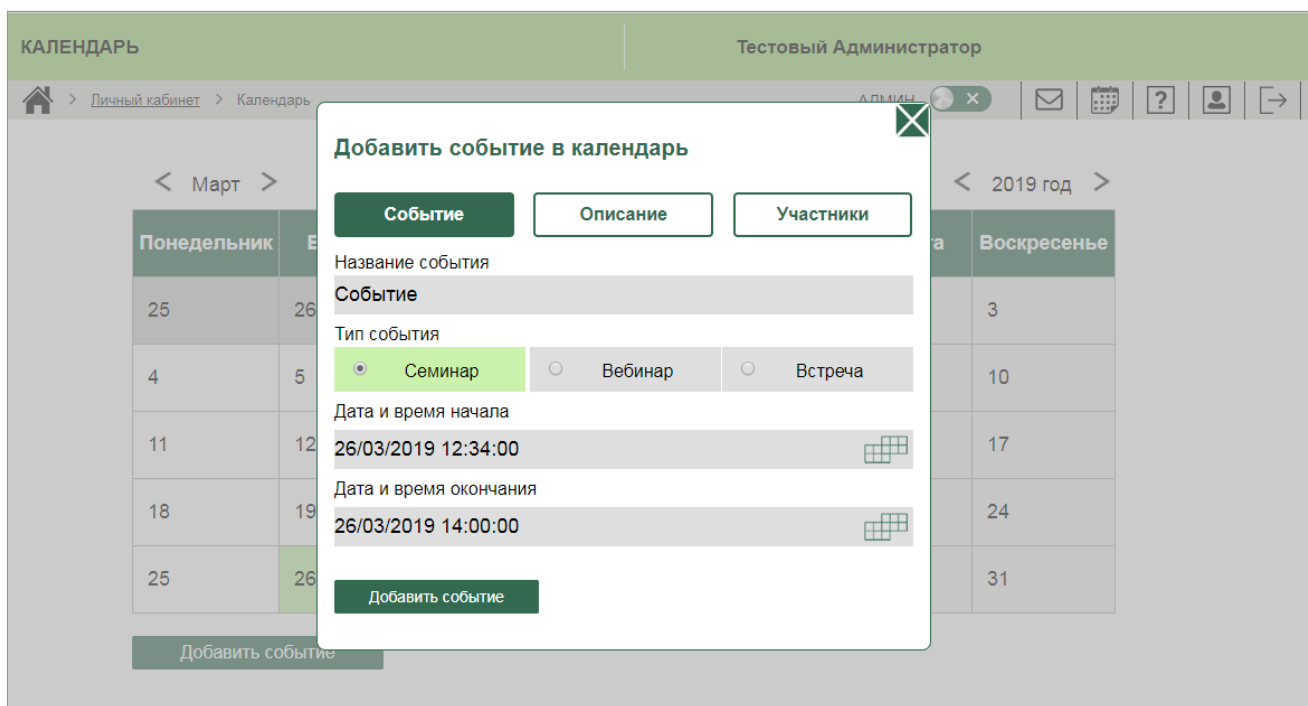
КАЛЕНДАРЬ

Тестовый Администратор

> Личный кабинет > Календарь

АДМИН ×

< Март >

< 2019 год >

| Понедельник | В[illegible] | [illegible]та | Воскресенье |
|---|---|---|---|
| 25 | 26 | | 3 |
| 4 | 5 | | 10 |
| 11 | 12 | | 17 |
| 18 | 19 | | 24 |
| 25 | 26 | | 31 |

Добавить событие

Добавить событие в календарь

Событие

Описание

Участники

Название события

Событие

Тип события

Семинар

Вебинар

Встреча

Дата и время начала

26/03/2019 12:34:00

Дата и время окончания

26/03/2019 14:00:00

Добавить событие